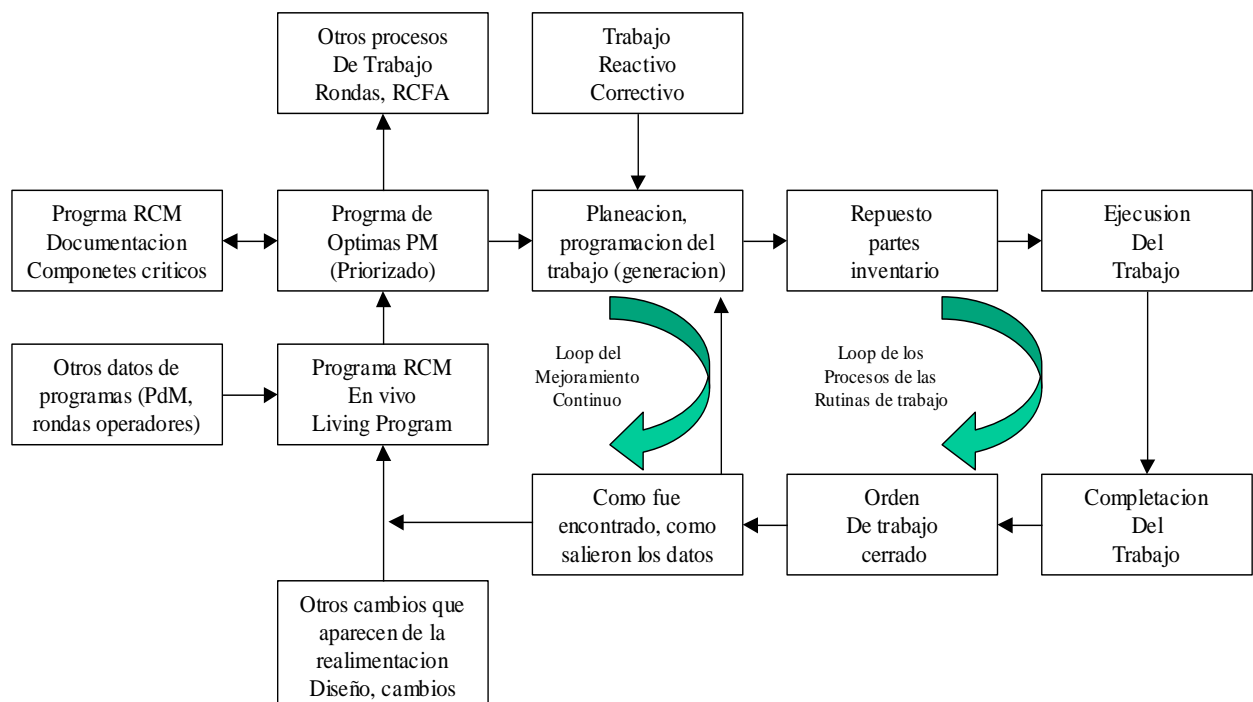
Otros procesos
De Trabajo
Rondas, RCFA

Trabajo
Reactivo
Correctivo

Progrma RCM
Documentacion
Componetes criticos

Progrma de
Optimas PM
(Priorizado)

Planeacion,
programacion del
trabajo (generacion)

Repuesto
partes
inventario

Ejecusion
Del
Trabajo

Otros datos de
programas (PdM,
rondas operadores)

Programa RCM
En vivo
Living Program

Loop del
Mejoramiento
Continuo

Loop de los
Procesos de las
Rutinas de trabajo

Como fue
encontrado, como
salieron los datos

Orden
De trabajo
cerrado

Completacion
Del
Trabajo

Otros cambios que
aparecen de la
realimentacion
Diseño, cambios